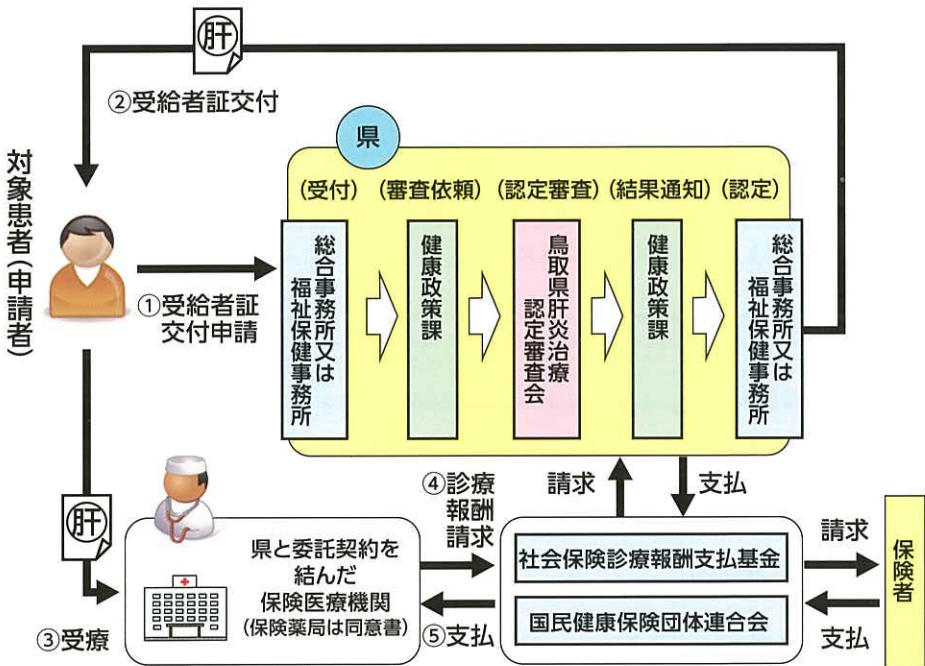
肝

②受給者証交付

対象患者(申請者)

県

(受付) (審査依頼) (認定審査) (結果通知) (認定)

総合事務所又は福祉保健事務所

健康政策課

鳥取県肝炎治療認定審査会

健康政策課

総合事務所又は福祉保健事務所

①受給者証交付申請

請求

支払

肝

④診療報酬請求

県と委託契約を結んだ保険医療機関
(保険薬局は同意書)

社会保険診療報酬支払基金

国民健康保険団体連合会

請求

支払

保険者

⑤支払

③受療